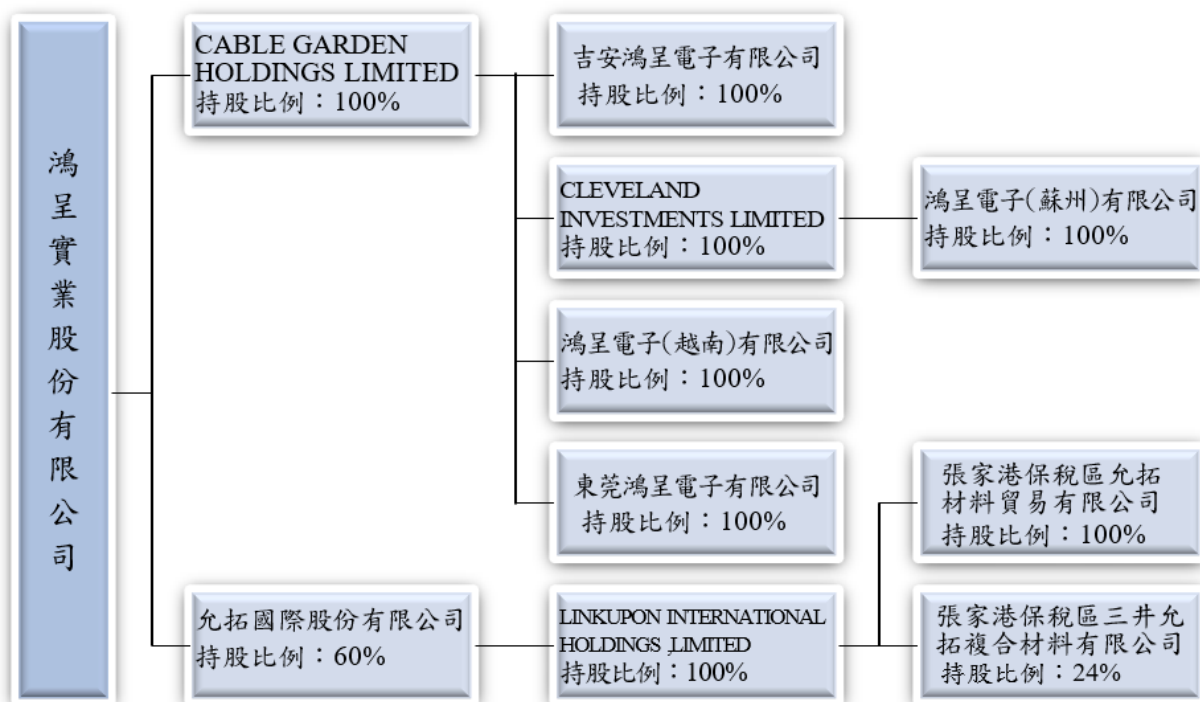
鴻呈實業股份有限公司

CABLE GARDEN HOLDINGS LIMITED
持股比例：100%

吉安鴻呈電子有限公司
持股比例：100%

CLEVELAND INVESTMENTS LIMITED
持股比例：100%

鴻呈電子(蘇州)有限公司
持股比例：100%

鴻呈電子(越南)有限公司
持股比例：100%

東莞鴻呈電子有限公司
持股比例：100%

張家港保稅區允拓材料貿易有限公司
持股比例：100%

允拓國際股份有限公司
持股比例：60%

LINKUPON INTERNATIONAL HOLDINGS ,LIMITED
持股比例：100%

張家港保稅區三井允拓複合材料有限公司
持股比例：24%